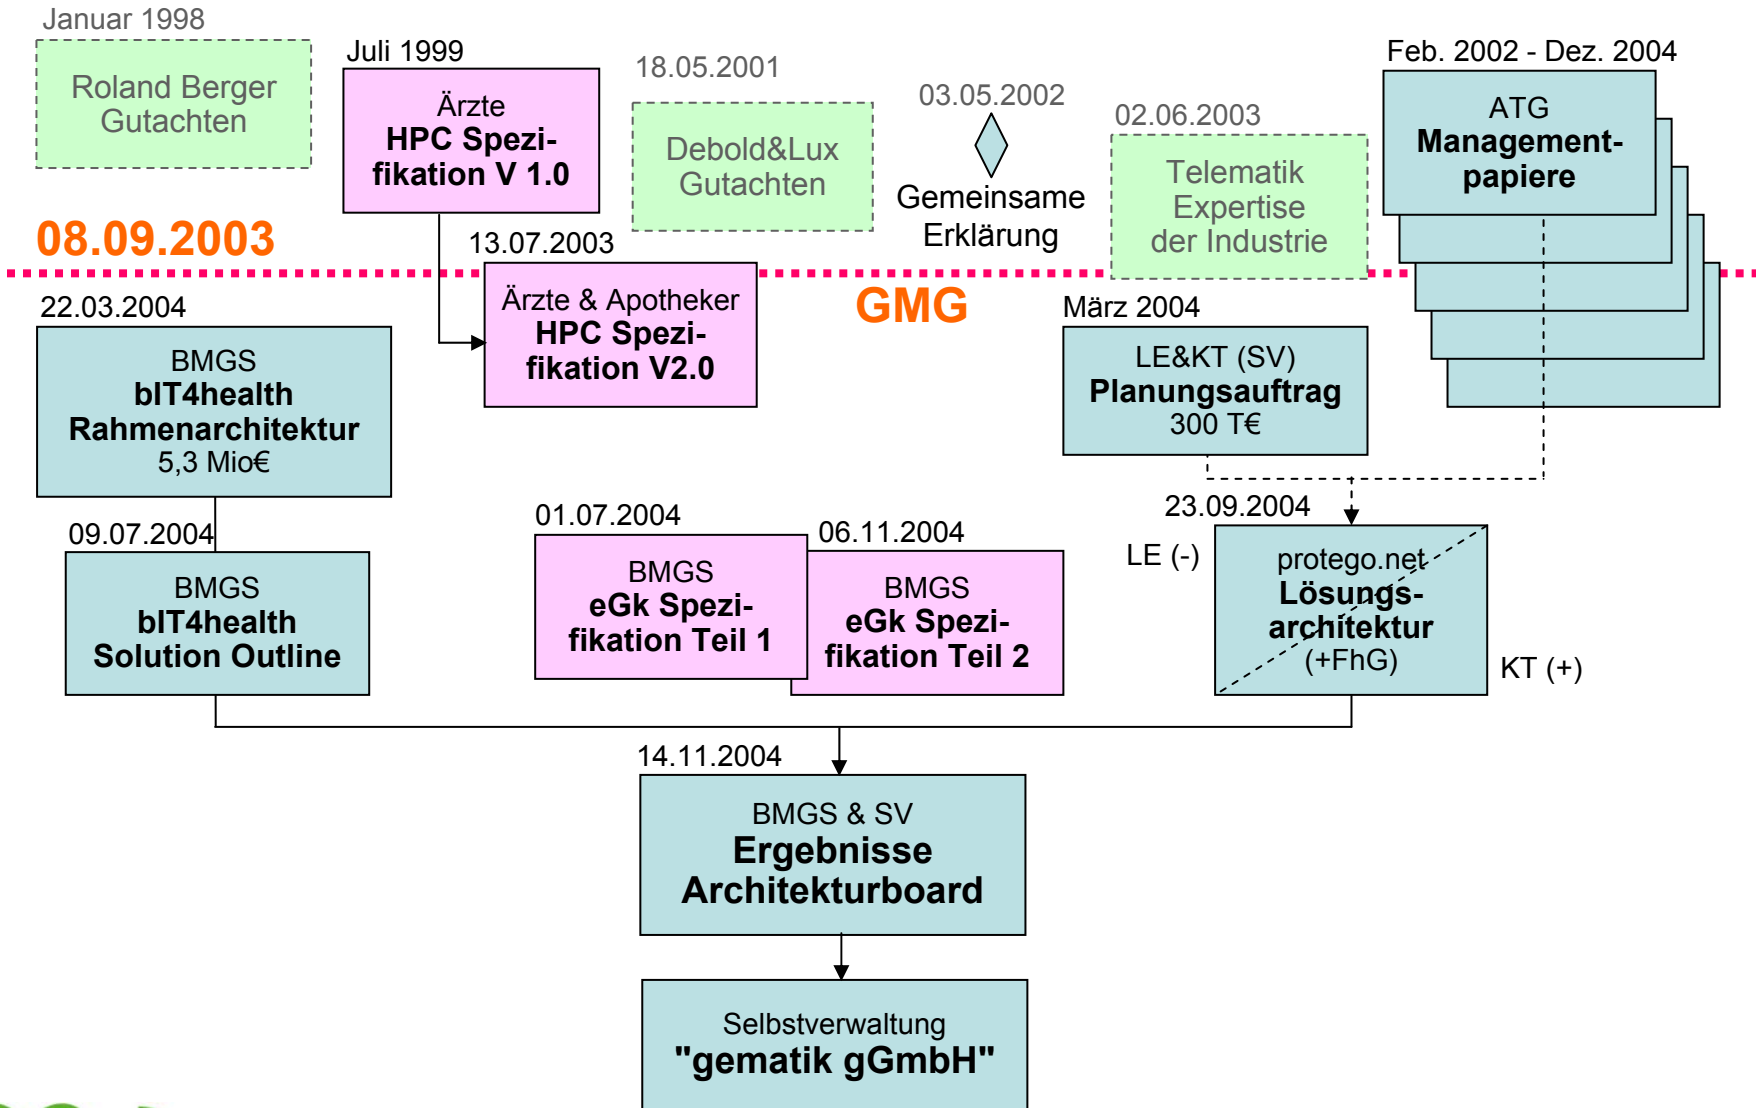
Januar 1998

Roland Berger Gutachten

Juli 1999

Ärzte
HPC Spezifikation V 1.0

18.05.2001

Debold&Lux Gutachten

03.05.2002

Gemeinsame Erklärung

02.06.2003

Telematik Expertise der Industrie

Feb. 2002 - Dez. 2004

ATG
Managementpapiere

08.09.2003

13.07.2003

Ärzte & Apotheker
HPC Spezifikation V2.0

GMG

22.03.2004

BMGS
bIT4health Rahmenarchitektur
5,3 Mio€

März 2004

LE&KT (SV)
Planungsauftrag
300 T€

09.07.2004

BMGS
bIT4health Solution Outline

01.07.2004

BMGS
eGk Spezifikation Teil 1

06.11.2004

BMGS
eGk Spezifikation Teil 2

23.09.2004

LE (-)

protego.net
Lösungsarchitektur
(+FhG)

KT (+)

14.11.2004

BMGS & SV
Ergebnisse Architekturboard

Selbstverwaltung
"gematik gGmbH"